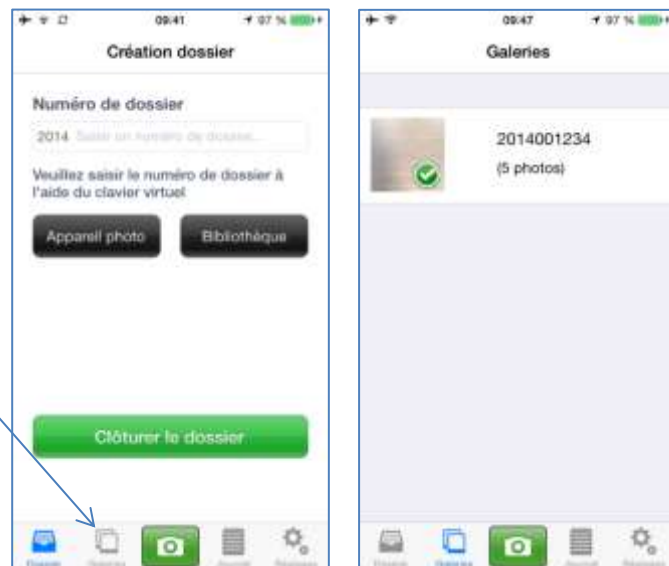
09:41

97 %

Création dossier

Numéro de dossier

2014 Saisir un numéro de dossier...

Veuillez saisir le numéro de dossier à l'aide du clavier virtuel

Appareil photo

Bibliothèque

Clôturer le dossier

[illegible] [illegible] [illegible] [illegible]

09:47

97 %

Galeries

2014001234

(5 photos)

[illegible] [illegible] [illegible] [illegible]